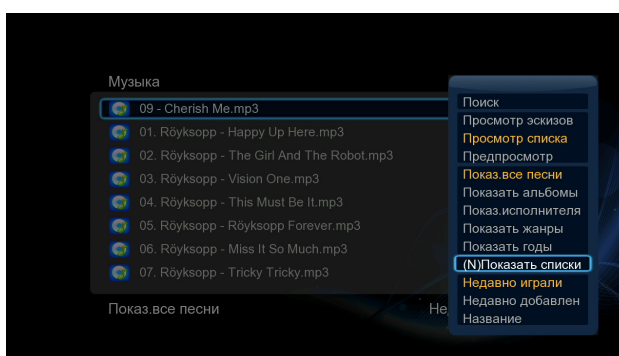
Музыка

09 - Cherish Me.mp3
01. Röyksopp - Happy Up Here.mp3
02. Röyksopp - The Girl And The Robot.mp3
03. Röyksopp - Vision One.mp3
04. Röyksopp - This Must Be It.mp3
05. Röyksopp - Röyksopp Forever.mp3
06. Röyksopp - Miss It So Much.mp3
07. Röyksopp - Tricky Tricky.mp3

Показ.все песни

Не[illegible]

Поиск
Просмотр эскизов
Просмотр списка
Предпросмотр
Показ.все песни
Показать альбомы
Показ.исполнителя
Показать жанры
Показать годы
(N)Показать списки
Недавно играли
Недавно добавлен
Название